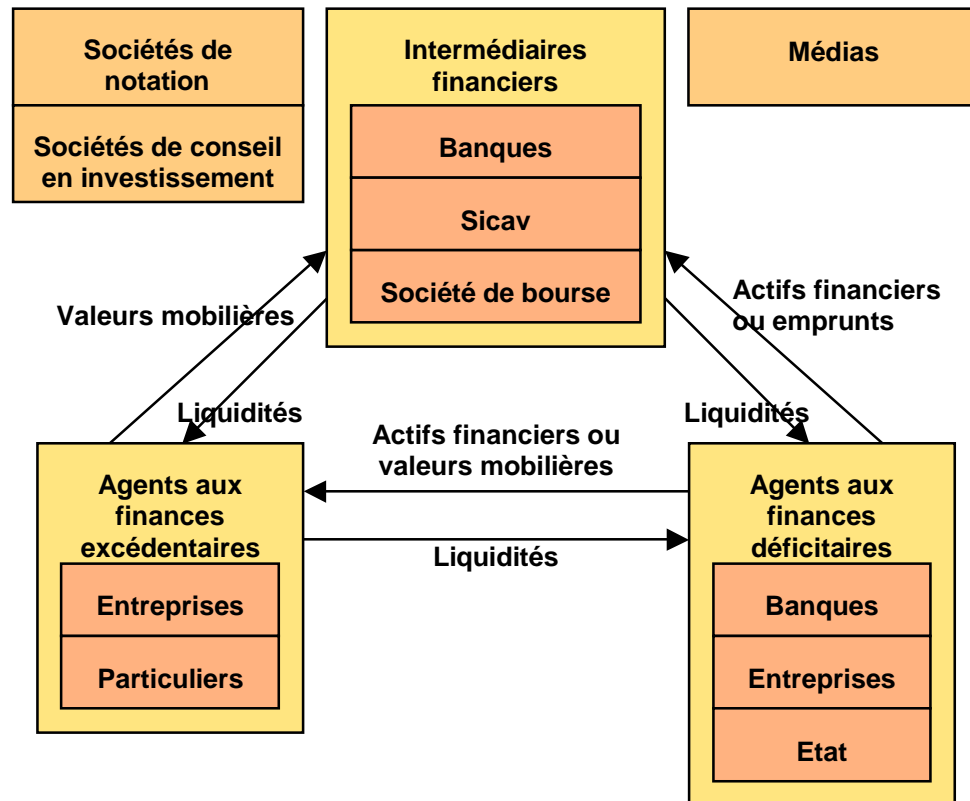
Sociétés de notation

Sociétés de conseil en investissement

Intermédiaires financiers

Banques

Sicav

Société de bourse

Médias

Valeurs mobilières

Liquidités

Actifs financiers ou emprunts

Liquidités

Actifs financiers ou valeurs mobilières

Liquidités

Agents aux finances excédentaires

Entreprises

Particuliers

Agents aux finances déficitaires

Banques

Entreprises

Etat